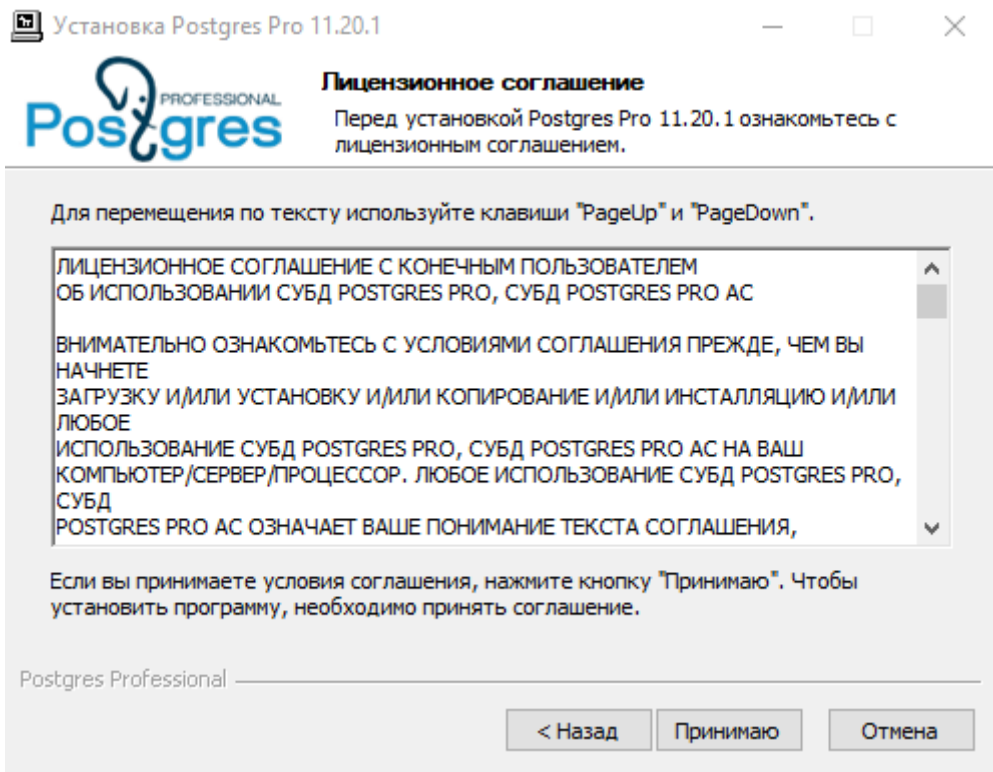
Установка Postgres Pro 11.20.1

PROFESSIONAL
Postgres

Лицензионное соглашение
Перед установкой Postgres Pro 11.20.1 ознакомьтесь с лицензионным соглашением.

Для перемещения по тексту используйте клавиши "PageUp" и "PageDown".

ЛИЦЕНЗИОННОЕ СОГЛАШЕНИЕ С КОНЕЧНЫМ ПОЛЬЗОВАТЕЛЕМ
ОБ ИСПОЛЬЗОВАНИИ СУБД POSTGRES PRO, СУБД POSTGRES PRO AC

ВНИМАТЕЛЬНО ОЗНАКОМЬТЕСЬ С УСЛОВИЯМИ СОГЛАШЕНИЯ ПРЕЖДЕ, ЧЕМ ВЫ НАЧНЕТЕ
ЗАГРУЗКУ И/ИЛИ УСТАНОВКУ И/ИЛИ КОПИРОВАНИЕ И/ИЛИ ИНСТАЛЛЯЦИЮ И/ИЛИ ЛЮБОЕ
ИСПОЛЬЗОВАНИЕ СУБД POSTGRES PRO, СУБД POSTGRES PRO AC НА ВАШ
КОМПЬЮТЕР/СЕРВЕР/ПРОЦЕССОР. ЛЮБОЕ ИСПОЛЬЗОВАНИЕ СУБД POSTGRES PRO, СУБД
POSTGRES PRO AC ОЗНАЧАЕТ ВАШЕ ПОНИМАНИЕ ТЕКСТА СОГЛАШЕНИЯ,

Если вы принимаете условия соглашения, нажмите кнопку "Принимаю". Чтобы установить программу, необходимо принять соглашение.

Postgres Professional

< Назад    Принимаю    Отмена